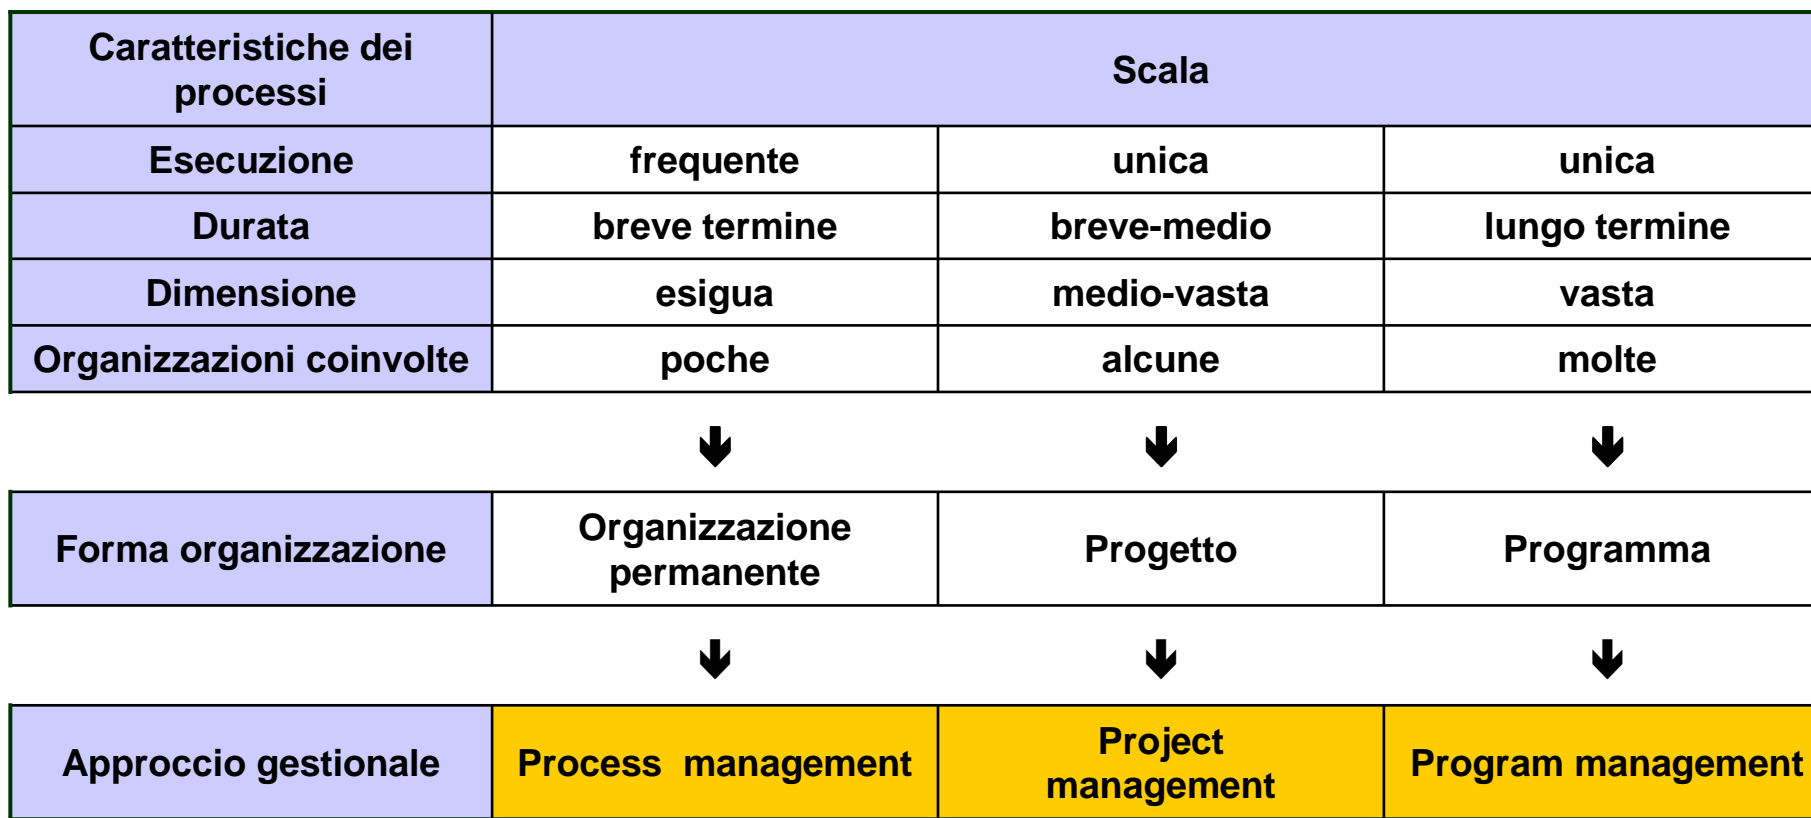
| Caratteristiche dei processi | Scala | | |
|---|---|---|---|
| Esecuzione | frequente | unica | unica |
| Durata | breve termine | breve-medio | lungo termine |
| Dimensione | esigua | medio-vasta | vasta |
| Organizzazioni coinvolte | poche | alcune | molte |

| Forma organizzazione | Organizzazione permanente | Progetto | Programma |
|---|---|---|---|

| Approccio gestionale | Process management | Project management | Program management |
|---|---|---|---|